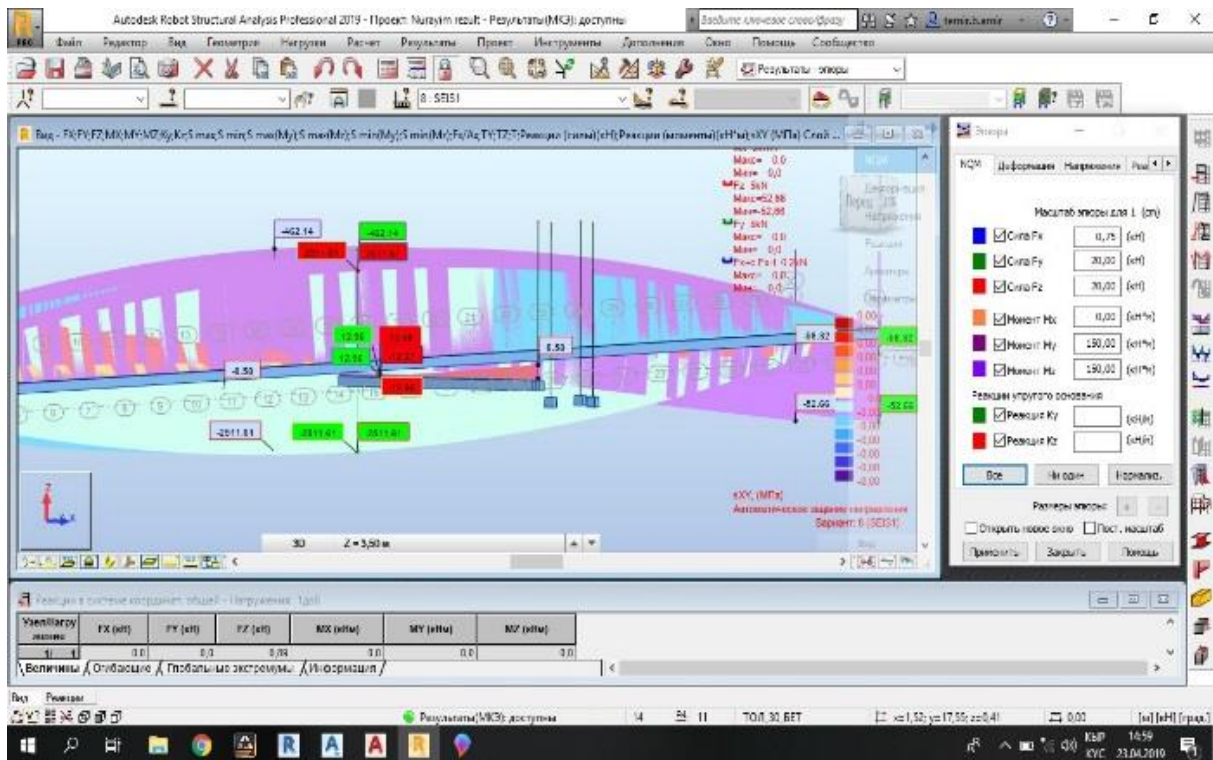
Autodesk Robot Structural Analysis Professional 2019 - Проект: Nurayim result - Результаты (МКЭ): доступны

Введите ключевое слово/фразу

temiz.hamir

Файл Редактор Вид Геометрия Нагрузки Расчет Результаты Проект Инструменты Дополнения Окно Помощь Сообщество

Результаты - эпюры

8 : SEIS1

Вид - FX;FY;FZ;MX;MY;MZ;Ky;Kz;S max;S min;S max(My);S max(Mz);S min(My);S min(Mz);Fx/Ax;TY;TZ;T;Реакции (силы)[кН];Реакции (моменты)[кН*м];sXY (МПа) Слой ...

Макс= 0,0
Мин= 0,0
Fz, kN
Макс=52,66
Мин=-52,66
Fy, kN
Макс= 0,0
Мин= 0,0
Fx + Fx/A: 0,0 kN
Макс= 0,0
Мин= 0,0

-462.14
-462.14
2511.61
2511.61
12.98
12.98
12.98
-4.50
8.50
-88.92
-88.92
-52.66
-52.66
-2511.61
-2511.61
-2511.61

sXY, (МПа)
Автоматическое задание построения
Вариант: 8 (SEIS1)

3D Z = 3,50 м

Эпюры

NQM Деформации Напряжения Реа

Масштаб эпюры для 1 (cm)

Сила Fx 0,75 (кН)
Сила Fy 30,00 (кН)
Сила Fz 30,00 (кН)
Момент Mx 0,00 (кН*м)
Момент My 150,00 (кН*м)
Момент Mz 150,00 (кН*м)

Реакции упругого основания
Реакция Ky (кН/м)
Реакция Kz (кН/м)

Все Ни один Нормализ.

Размеры эпюры: + -

Открыть новое окно Пост. масштаб

Применить Закрыть Помощь

Реакции в системе координат: общей - Нагружения: 1до8

| Узел/Нагру жение | FX (кН) | FY (кН) | FZ (кН) | MX (кНм) | MY (кНм) | MZ (кНм) |
|---|---|---|---|---|---|---|
| 1/ 1 | 0,0 | 0,0 | 0,09 | 0,0 | 0,0 | 0,0 |

Величины Огибающие Глобальные экстремумы Информация

Вид Реакции

Результаты (МКЭ): доступны 14 11 ТОЛ_30_БЕТ x=1,52; y=17,59; z=0,41 0,00 [м] [кН] [град.]

КЫР КУС 14:59 23.04.2019